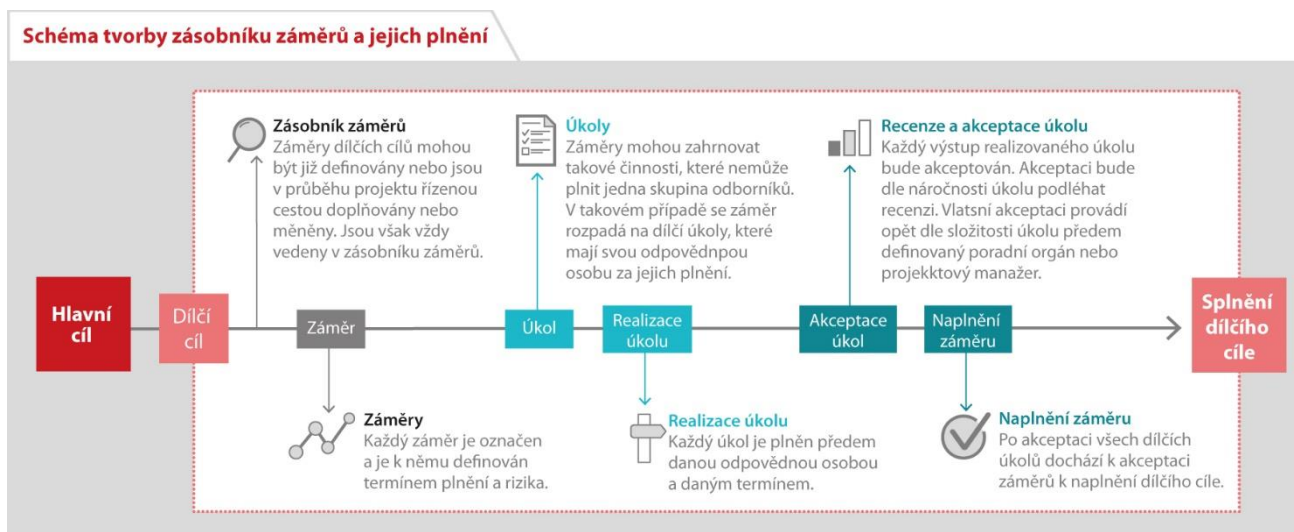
Schéma tvorby zásobníku záměrů a jejich plnění

Zásobník záměrů
Záměry dílčích cílů mohou být již definovány nebo jsou v průběhu projektu řízenou cestou doplňovány nebo měněny. Jsou však vždy vedeny v zásobníku záměrů.

Úkoly
Záměry mohou zahrnovat takové činnosti, které nemůže plnit jedna skupina odborníků. V takovém případě se záměr rozpadá na dílčí úkoly, které mají svou odpovědnpou osobu za jejich plnění.

Recenze a akceptace úkolu
Každý výstup realizovaného úkolu bude akceptován. Akceptaci bude dle náročnosti úkolu podléhat recenzi. Vlatsní akceptaci provádí opět dle složitosti úkolu předem definovaný poradní orgán nebo projekktový manažer.

Hlavní cíl

Dílčí cíl

Záměr

Úkol

Realizace úkolu

Akceptace úkol

Naplnění záměru

Splnění dílčího cíle

Záměry
Každý záměr je označen a je k němu definován termínem plnění a rizika.

Realizace úkolu
Každý úkol je plněn předem danou odpovědnou osobou a daným termínem.

Naplnění záměru
Po akceptaci všech dílčích úkolů dochází k akceptaci záměrů k naplnění dílčího cíle.